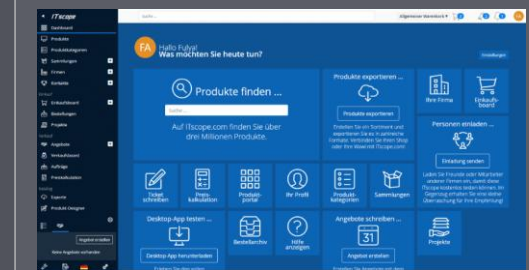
ITscope

Dashboard

Produkte

Produktkategorien

Sammlungen

Firmen

Portfolio

Einkaufsboard

Bestellungen

Projekte

Angebote

Verkaufsboard

Aufträge

Preiskalkulation

Exporte

Produkt Designer

Angebot erstellen

Suche...

Allgemeiner Warenkorb

Einstellungen

FA

Hallo Fulya!

Was möchten Sie heute tun?

Produkte finden ...

Suche

Auf ITscope.com finden Sie über drei Millionen Produkte.

Produkte exportieren ...

Produkte exportieren

Ihre Firma

Einkaufsboard

Personen einladen ...

Einladung senden

Ticket schreiben

Preiskalkulation

Produktportal

Ihr Profil

Produktkategorien

Sammlungen

Desktop-App testen ...

Desktop-App herunterladen

Bestellarchiv

Hilfe anzeigen

Angebote schreiben ...

31

Angebot erstellen

Projekte